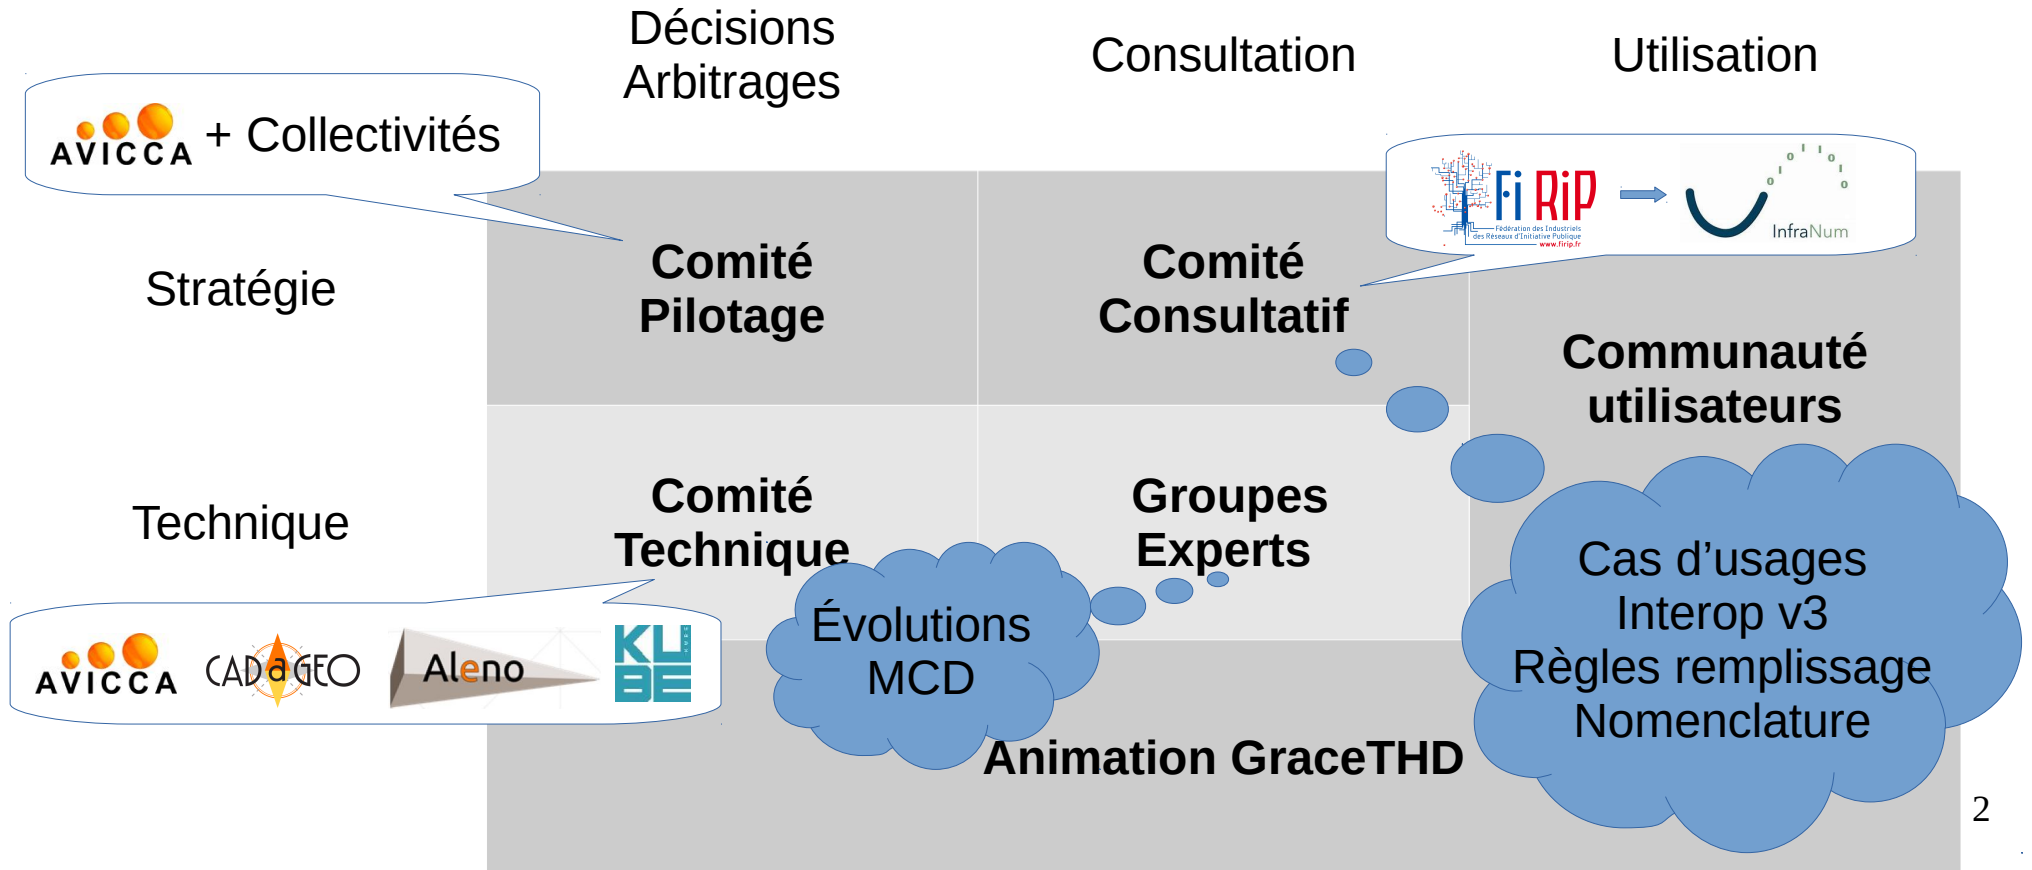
Décisions
Arbitrages

Consultation

Utilisation

AVICCA + Collectivités

FiRiP Fédération des Industriels des Réseaux d'Initiative Publique www.firip.fr → InfraNum

Stratégie

Comité
Pilotage

Comité
Consultatif

Communauté
utilisateurs

Technique

Comité
Technique

Groupes
Experts

AVICCA CADaGEO Aleno KUBE

Évolutions
MCD

Cas d'usages
Interop v3
Règles remplissage
Nomenclature

Animation GraceTHD

2